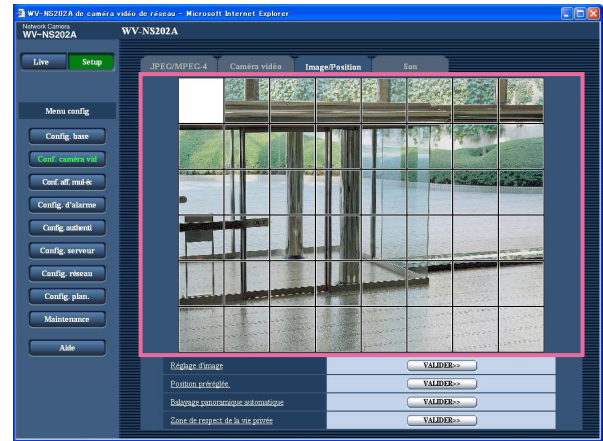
WV-NS202A de caméra vidéo de réseau - Microsoft Internet Explorer

Network Camera
WV-NS202A

WV-NS202A

Live
Setup

Menu config

Config. base
Conf. caméra vid
Conf. aff. mul-éc
Config. d'alarme
Config. authenti
Config. serveur
Config. réseau
Config. plan.
Maintenance

Aide

JPEG/MPEG-4
Caméra vidéo
Image/Position
Son

| | |
|---|---|
| Réglage d'image | VALIDER>> |
| Position préréglée | VALIDER>> |
| Balayage panoramique automatique | VALIDER>> |
| Zone de respect de la vie privée | VALIDER>> |